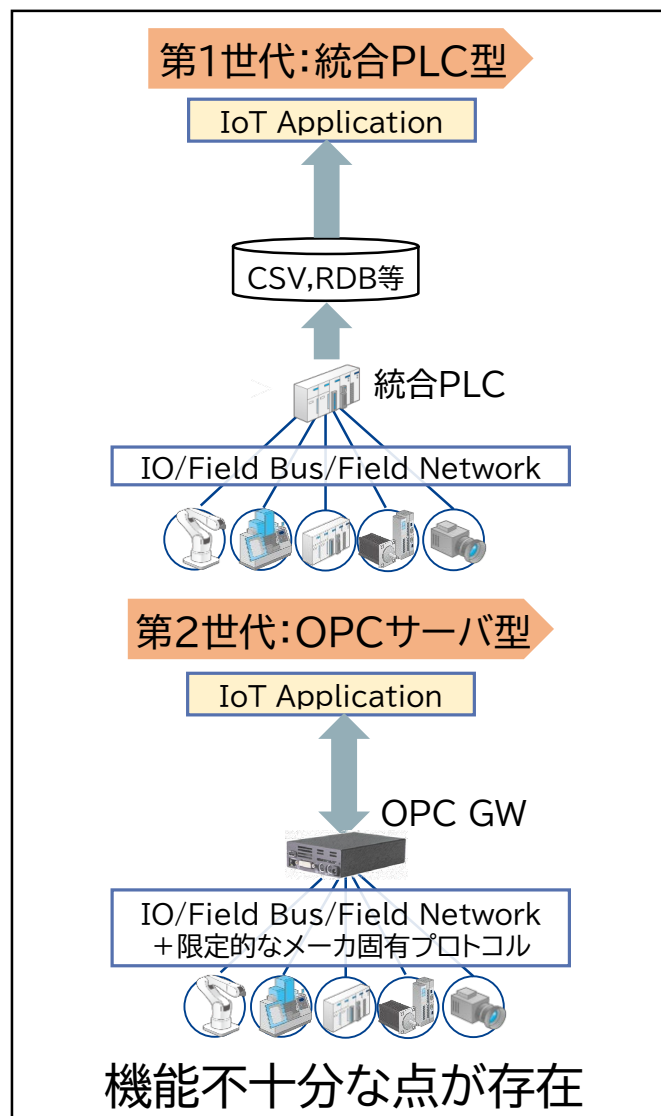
第1世代:統合PLC型

IoT Application

CSV,RDB等

統合PLC

IO/Field Bus/Field Network

第2世代:OPCサーバ型

IoT Application

OPC GW

IO/Field Bus/Field Network
+限定的なメーカ固有プロトコル

機能不十分な点が存在